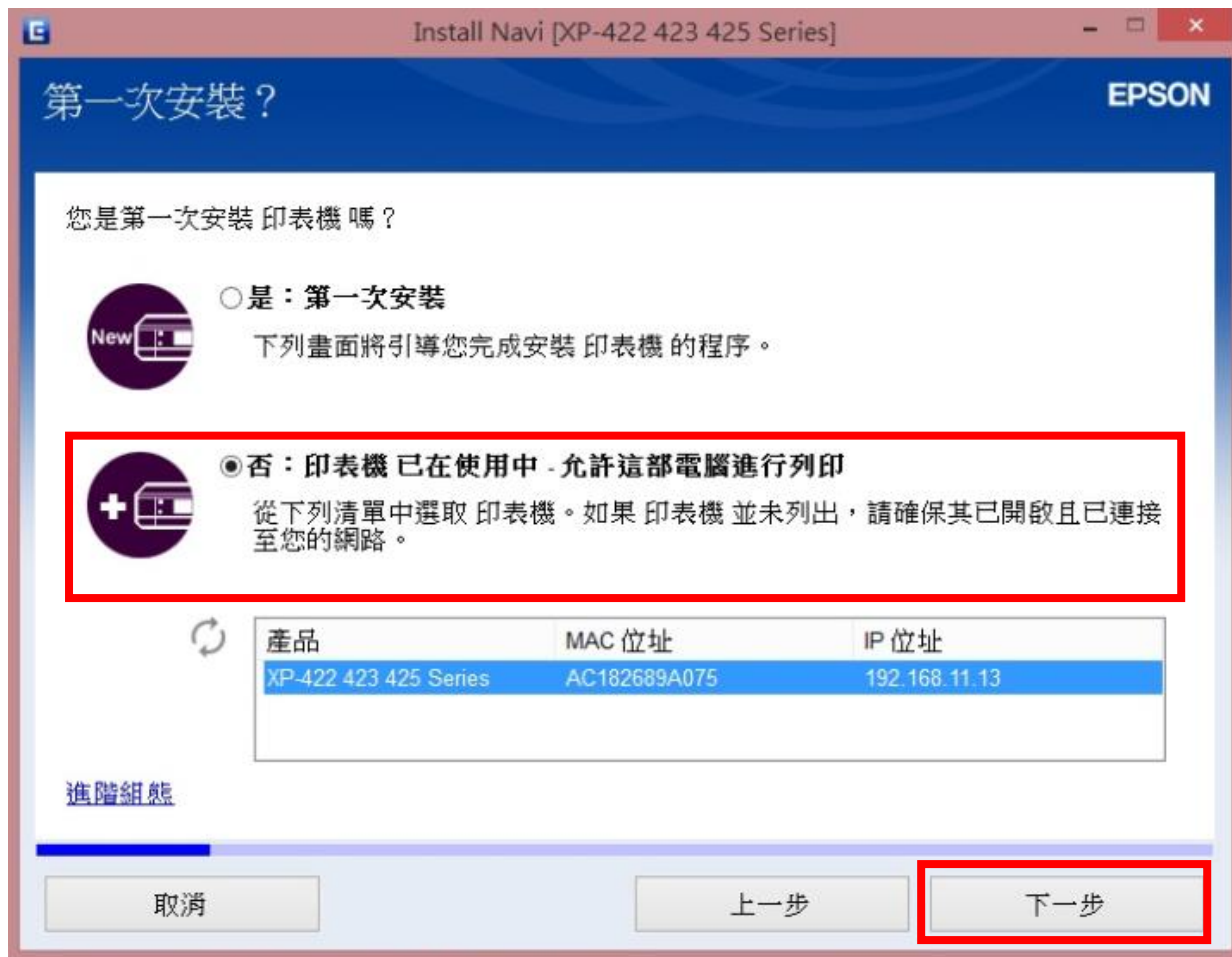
Install Navi [XP-422 423 425 Series]

第一次安裝？

EPSON

您是第一次安裝 印表機 嗎？

New

○是：第一次安裝

下列畫面將引導您完成安裝 印表機 的程序。

◉否：印表機 已在使用中 - 允許這部電腦進行列印

從下列清單中選取 印表機。如果 印表機 並未列出，請確保其已開啟且已連接至您的網路。

| 產品 | MAC 位址 | IP 位址 |
|---|---|---|
| XP-422 423 425 Series | AC182689A075 | 192.168.11.13 |

進階組態

取消

上一步

下一步